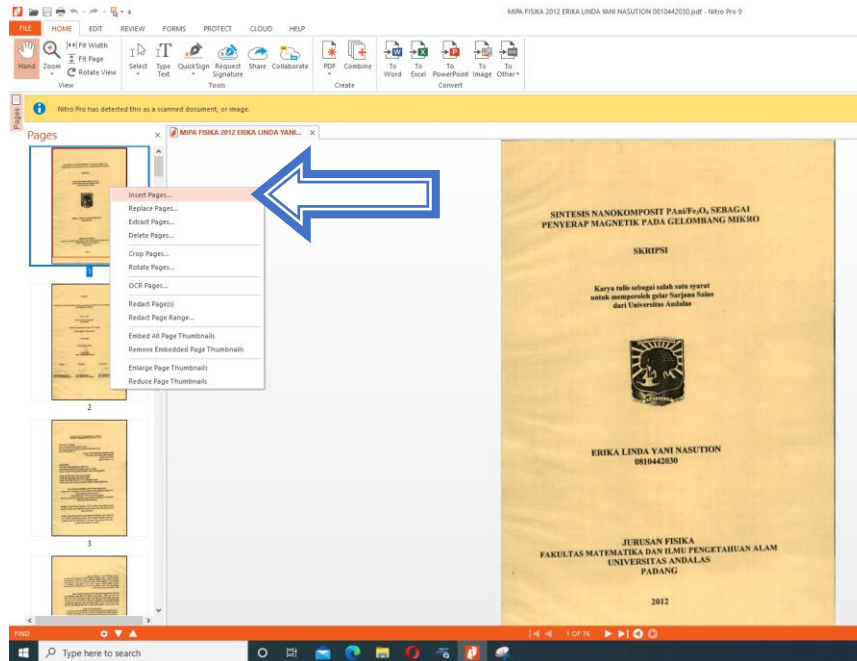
MIPA FISIKA 2012 ERIKA LINDA YANI NASUTION 0810442030.pdf - Nitro Pro 9

FILE HOME EDIT REVIEW FORMS PROTECT CLOUD HELP

Hand Zoom Fit Width Fit Page Rotate View
View

Select Type Text QuickSign Request Signature Share Collaborate
Tools

PDF Combine
Create

To Word To Excel To PowerPoint To Image To Other
Convert

Pages

Nitro Pro has detected this as a scanned document, or image.

Pages

MIPA FISIKA 2012 ERIKA LINDA YANI...

Insert Pages...
Replace Pages...
Extract Pages...
Delete Pages...
Crop Pages...
Rotate Pages...
OCR Pages...
Redact Page(s)
Redact Page Range...
Embed All Page Thumbnails
Remove Embedded Page Thumbnails
Enlarge Page Thumbnails
Reduce Page Thumbnails

1

2

3

SINTESIS NANOKOMPOSIT PAni/$Fe_3O_4$ SEBAGAI PENYERAP MAGNETIK PADA GELOMBANG MIKRO

SKRIPSI

Karya tulis sebagai salah satu syarat untuk memperoleh gelar Sarjana Sains dari Universitas Andalas

ERIKA LINDA YANI NASUTION
0810442030

JURUSAN FISIKA
FAKULTAS MATEMATIKA DAN ILMU PENGETAHUAN ALAM
UNIVERSITAS ANDALAS
PADANG

2012

FIND

1 OF 76

Type here to search